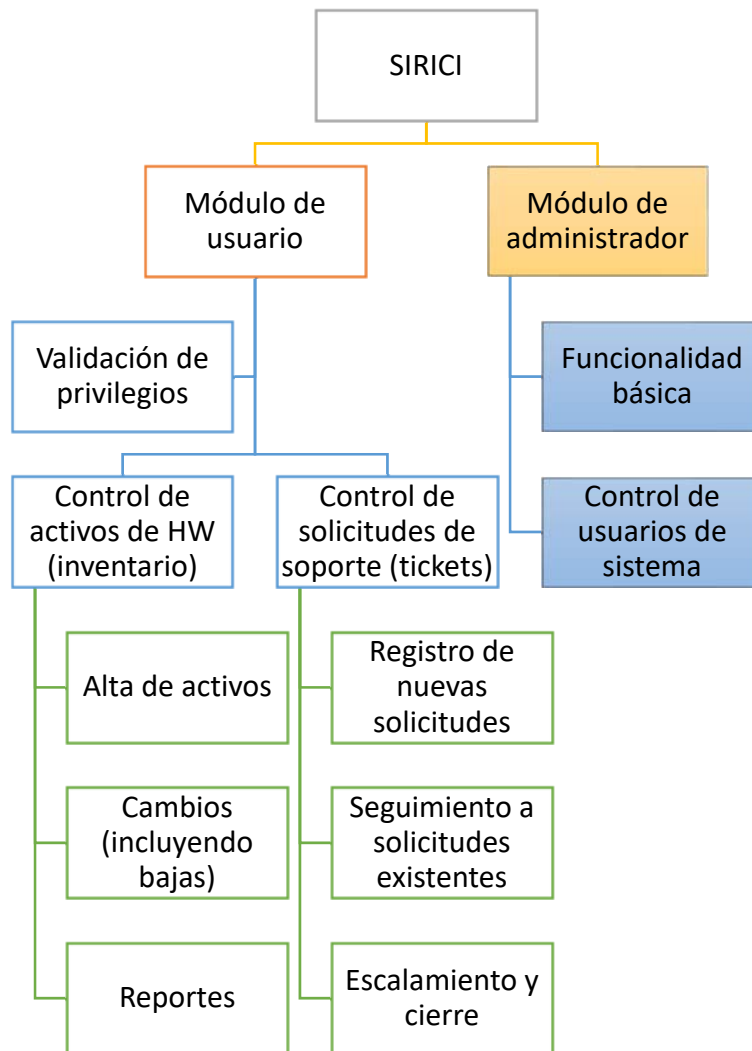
SIRICI

Módulo de usuario

Módulo de administrador

Validación de privilegios

Funcionalidad básica

Control de usuarios de sistema

Control de activos de HW (inventario)

Control de solicitudes de soporte (tickets)

Alta de activos

Cambios (incluyendo bajas)

Reportes

Registro de nuevas solicitudes

Seguimiento a solicitudes existentes

Escalamiento y cierre